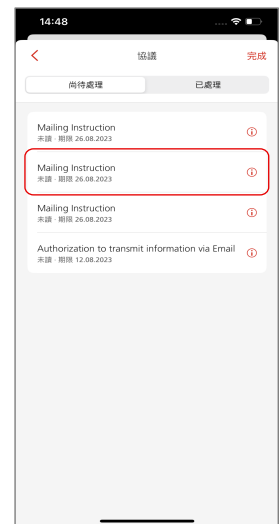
14:48

<

協議

完成

尚待處理

已處理

Mailing Instruction
未讀 · 期限 26.08.2023

Mailing Instruction
未讀 · 期限 26.08.2023

Mailing Instruction
未讀 · 期限 26.08.2023

Authorization to transmit information via Email
未讀 · 期限 12.08.2023